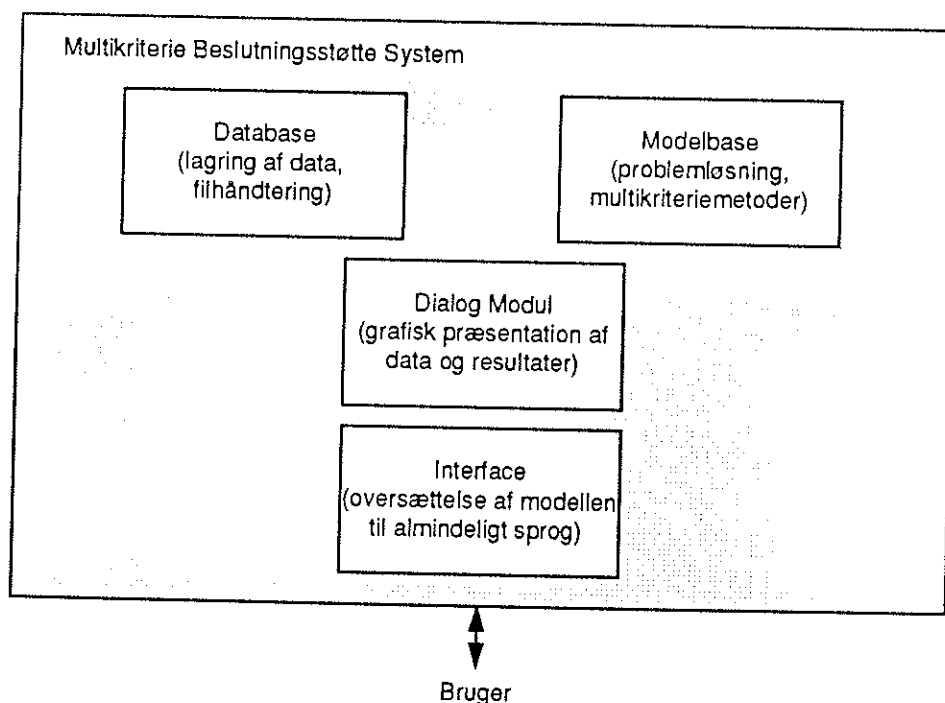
Multikriterie Beslutningsstøtte System

Database
(lagring af data,
filhåndtering)

Modelbase
(problemløsning,
multikriteriemetoder)

Dialog Modul
(grafisk præsentation af
data og resultater)

Interface
(oversættelse af modellen
til almindeligt sprog)

Bruger